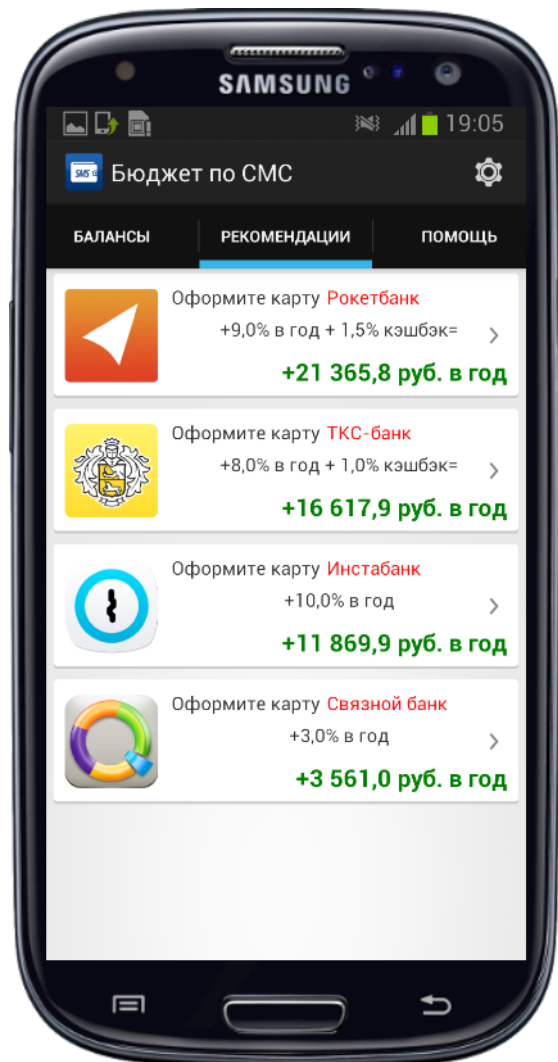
SAMSUNG

19:05

Бюджет по СМС

БАЛАНСЫ
РЕКОМЕНДАЦИИ
ПОМОЩЬ

Оформите карту Рокетбанк
+9,0% в год + 1,5% кэшбэк=
+21 365,8 руб. в год

Оформите карту ТКС-банк
+8,0% в год + 1,0% кэшбэк=
+16 617,9 руб. в год

Оформите карту Инстабанк
+10,0% в год
+11 869,9 руб. в год

Оформите карту Связной банк
+3,0% в год
+3 561,0 руб. в год